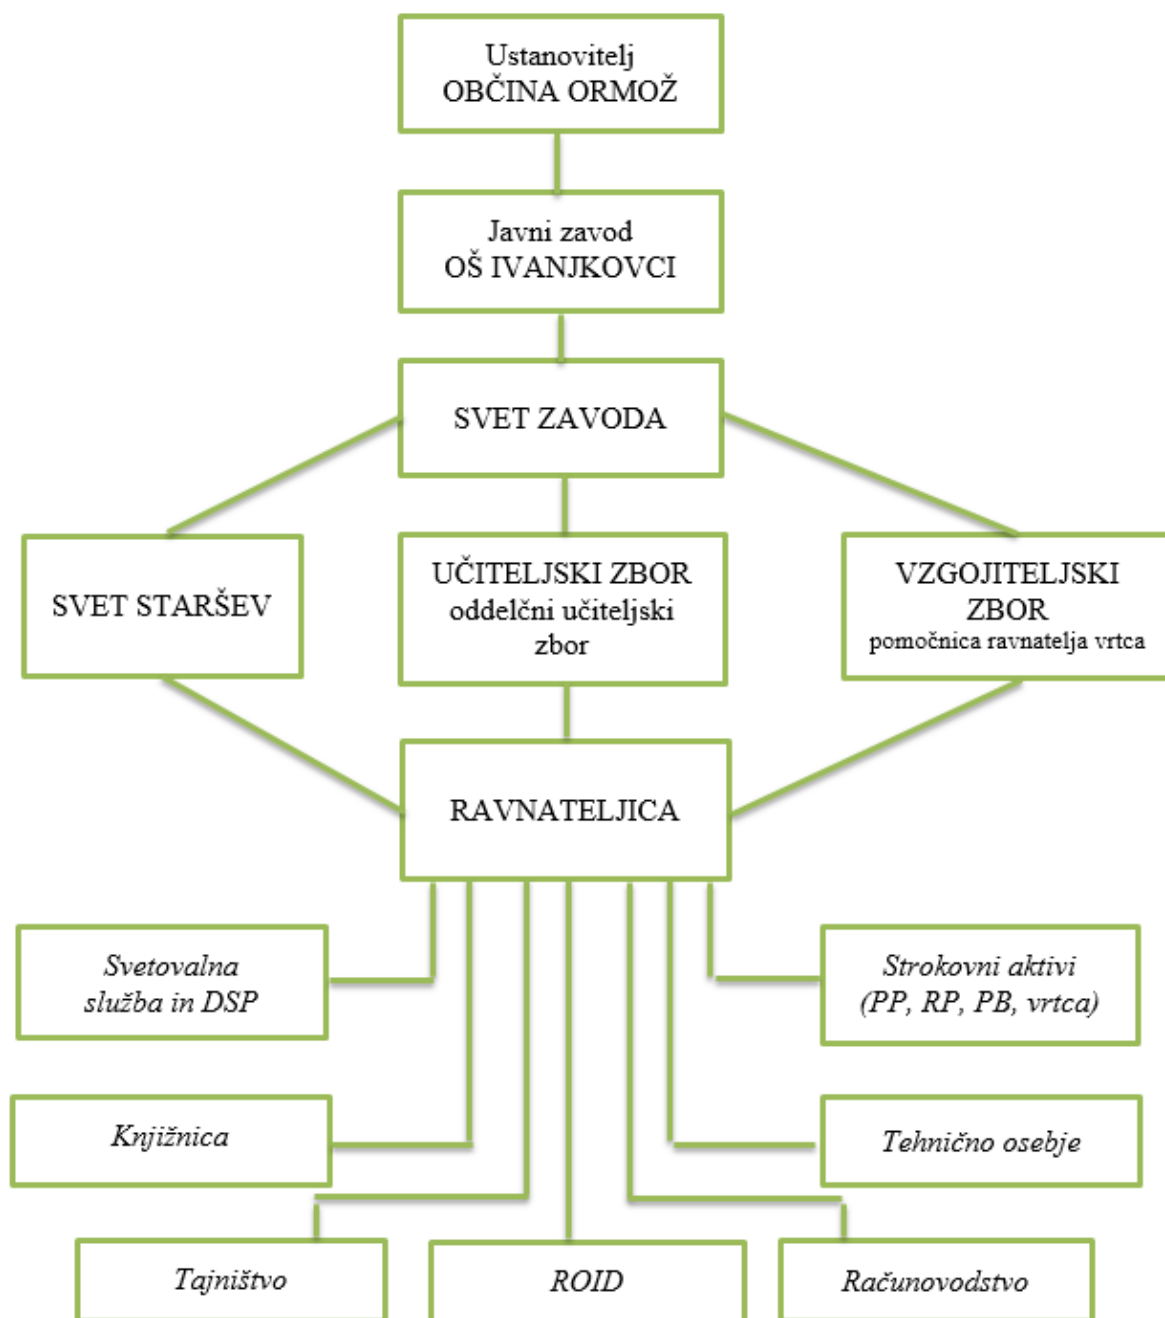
Ustanovitelj
OBČINA ORMOŽ

Javni zavod
OŠ IVANJKOVCI

SVET ZAVODA

SVET STARŠEV

UČITELJSKI ZBOR
oddelčni učiteljski zbor

VZGOJITELJSKI ZBOR
pomočnica ravnatelja vrtca

RAVNATELJICA

Svetovalna služba in DSP

Strokovni aktivi (PP, RP, PB, vrtca)

Knjižnica

Tehnično osebje

Tajništvo

ROID

Računovodstvo